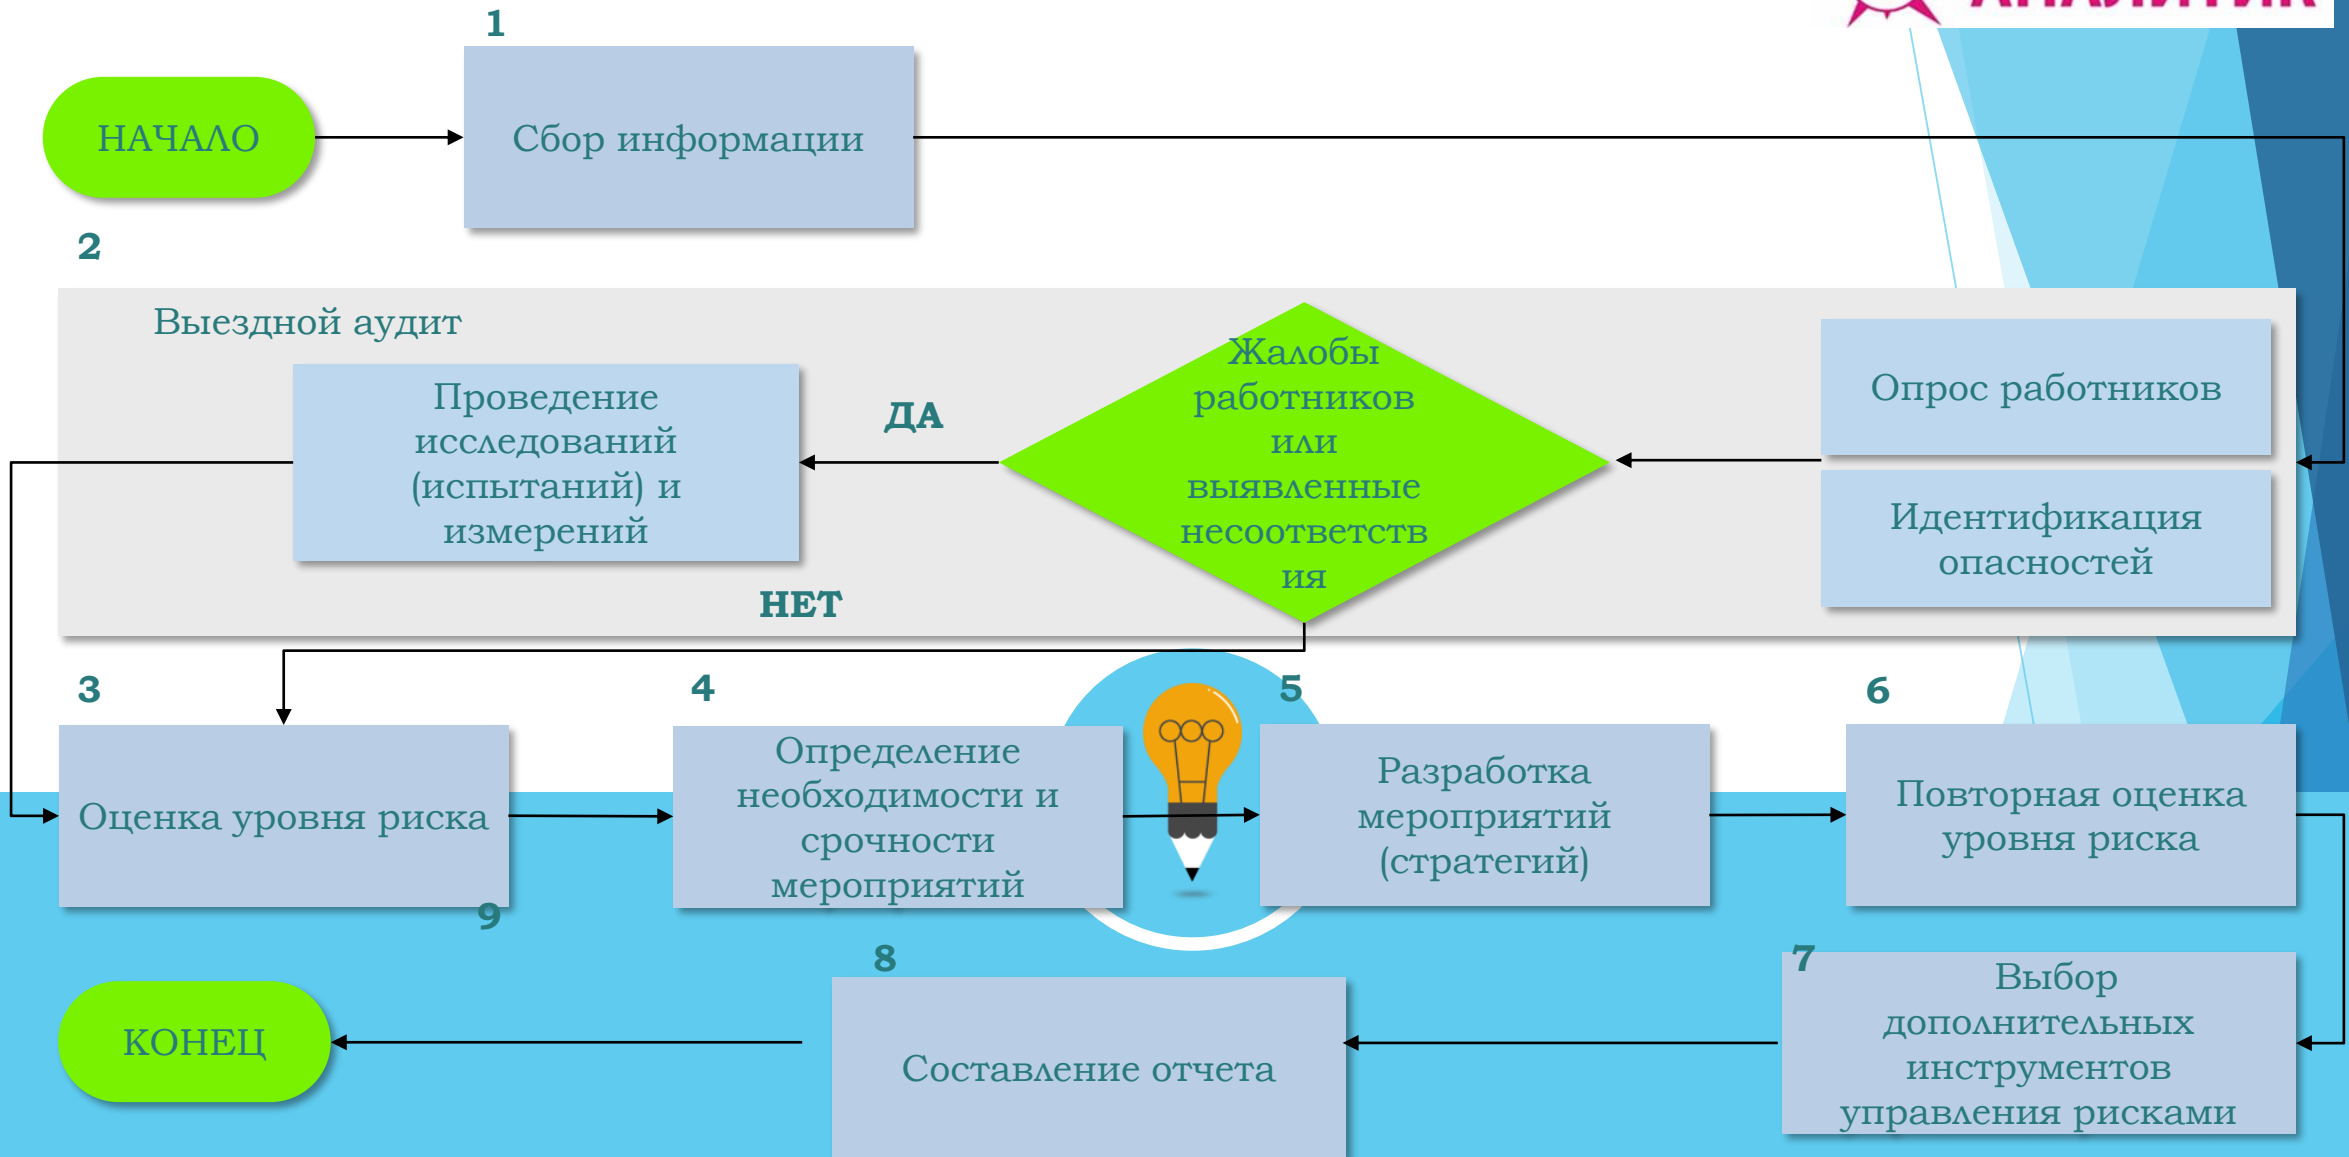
1

НАЧАЛО

Сбор информации

2

Выездной аудит

Проведение исследований (испытаний) и измерений

ДА

Жалобы работников или выявленные несоответств ия

Опрос работников

Идентификация опасностей

НЕТ

3

4

5

6

Оценка уровня риска

Определение необходимости и срочности мероприятий

Разработка мероприятий (стратегий)

Повторная оценка уровня риска

9

8

7

КОНЕЦ

Составление отчета

Выбор дополнительных инструментов управления рисками